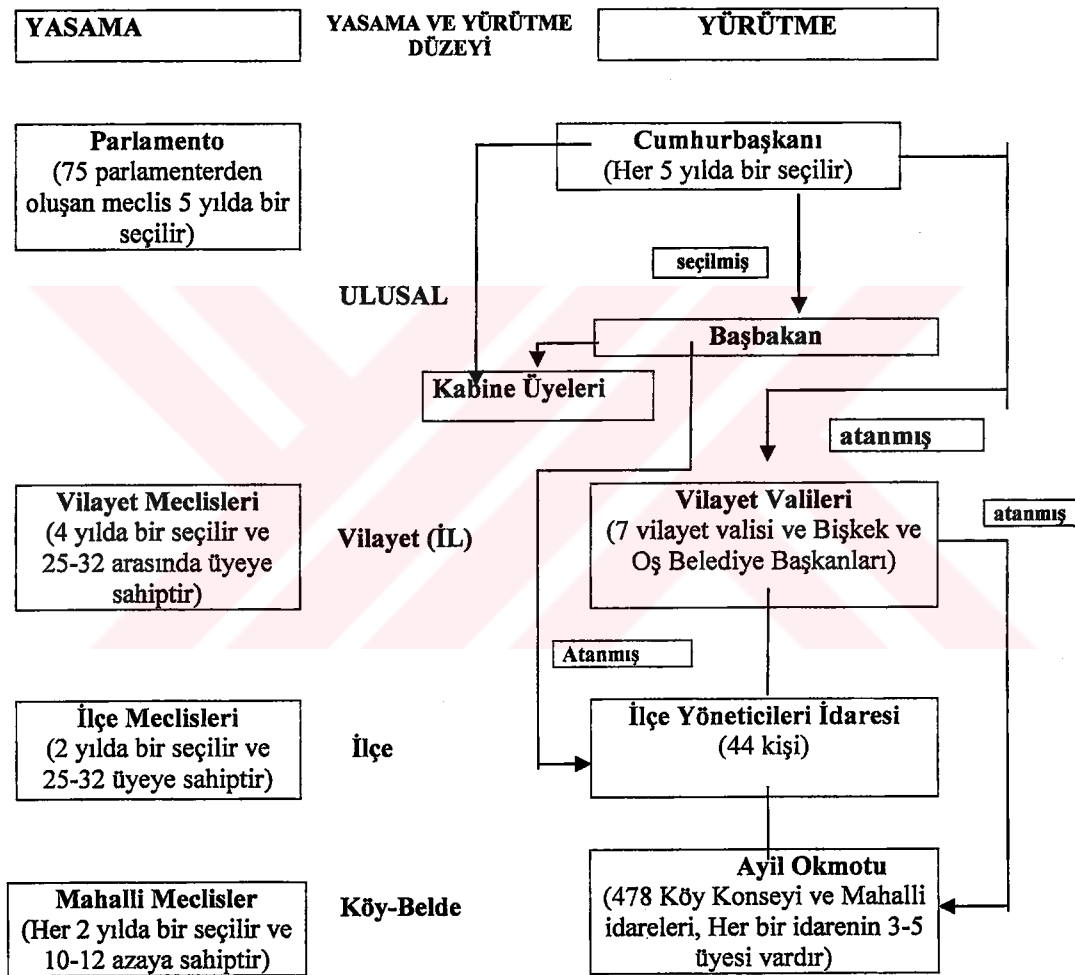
YASAMA

YASAMA VE YÜRÜTME DÜZEYİ

YÜRÜTME

Parlamento (75 parlamenterden oluşan meclis 5 yılda bir seçilir)

Cumhurbaşkanı (Her 5 yılda bir seçilir)

seçilmiş

ULUSAL

Başbakan

Kabine Üyeleri

atanmış

Vilayet Meclisleri (4 yılda bir seçilir ve 25-32 arasında üyeye sahiptir)

Vilayet (İL)

Vilayet Valileri (7 vilayet valisi ve Bişkek ve Oş Belediye Başkanları)

atanmış

Atanmış

İlçe Meclisleri (2 yılda bir seçilir ve 25-32 üyeye sahiptir)

İlçe

İlçe Yöneticileri İdaresi (44 kişi)

Mahalli Meclisler (Her 2 yılda bir seçilir ve 10-12 azaya sahiptir)

Köy-Belde

Ayil Okmotu (478 Köy Konseyi ve Mahalli idareleri, Her bir idarenin 3-5 üyesi vardır)